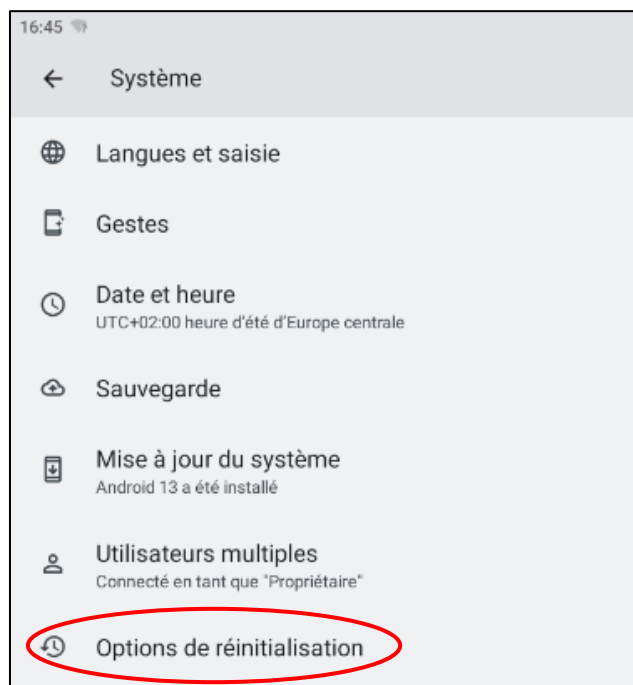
16:45

Système

Langues et saisie

Gestes

Date et heure
UTC+02:00 heure d'été d'Europe centrale

Sauvegarde

Mise à jour du système
Android 13 a été installé

Utilisateurs multiples
Connecté en tant que "Propriétaire"

Options de réinitialisation